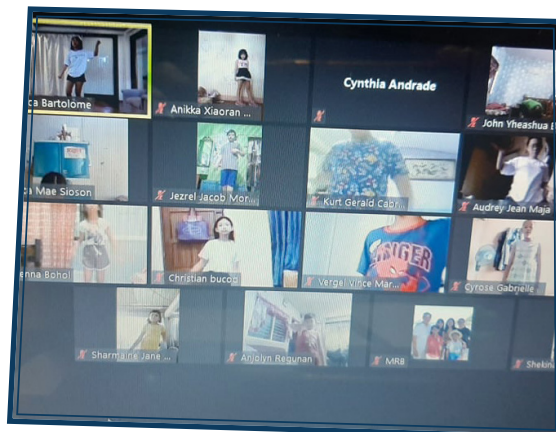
ca Bartolome

Anikka Xiaoran ...

Cynthia Andrade

John Yheashua

a Mae Sioson

Jezrel Jacob Mor...

Kurt Gerald Cab...

Audrey Jean Maja

enna Bohol

Christian bucop

Vergel vince Mar...

Cyrose Gabrielle

Sharmaine Jane ...

Anjolyn Regunan

MRB

Shekin